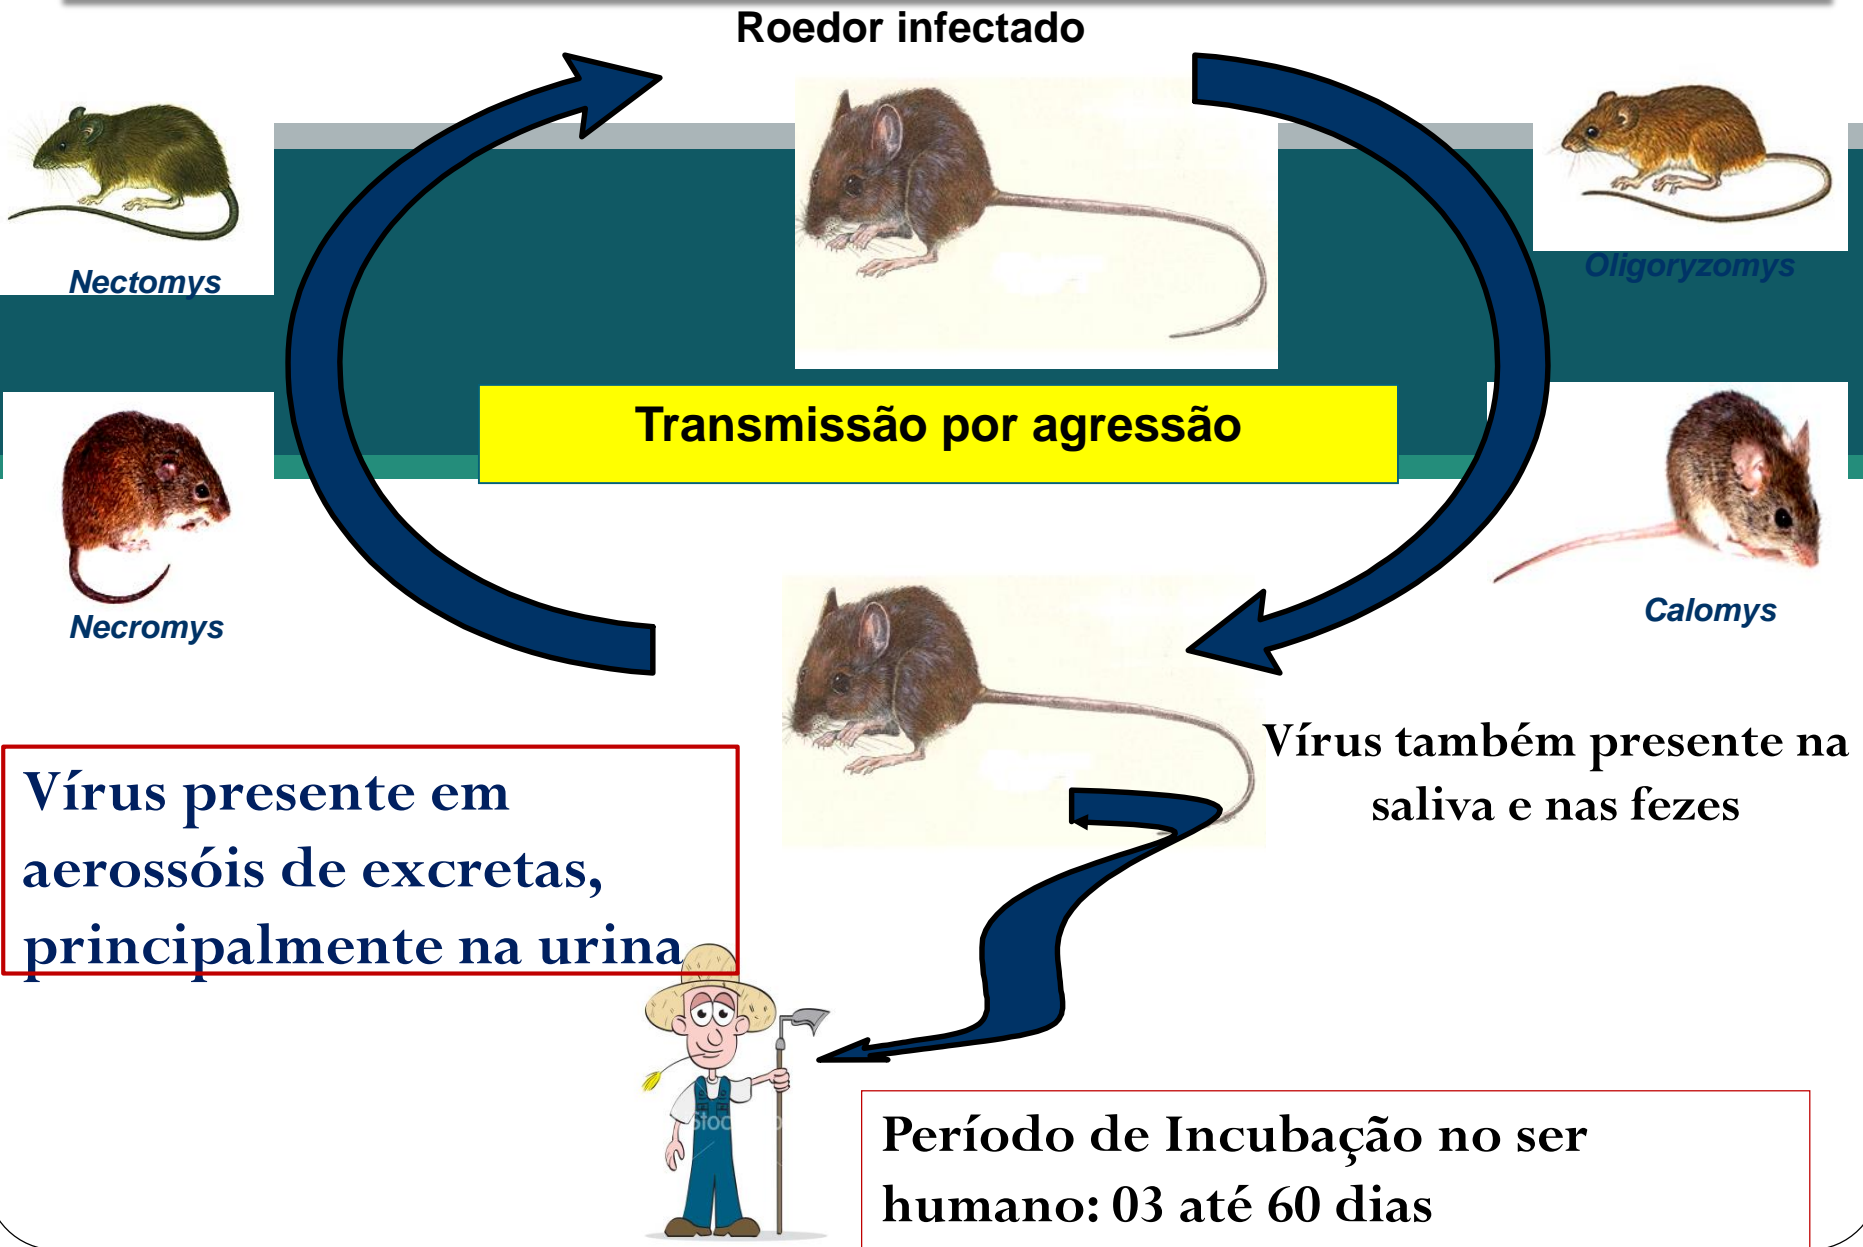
Roedor infectado

Nectomys

Oligoryzomys

Transmissão por agressão

Necromys

Calomys

Vírus também presente na saliva e nas fezes

Vírus presente em aerossóis de excretas, principalmente na urina

Período de Incubação no ser humano: 03 até 60 dias